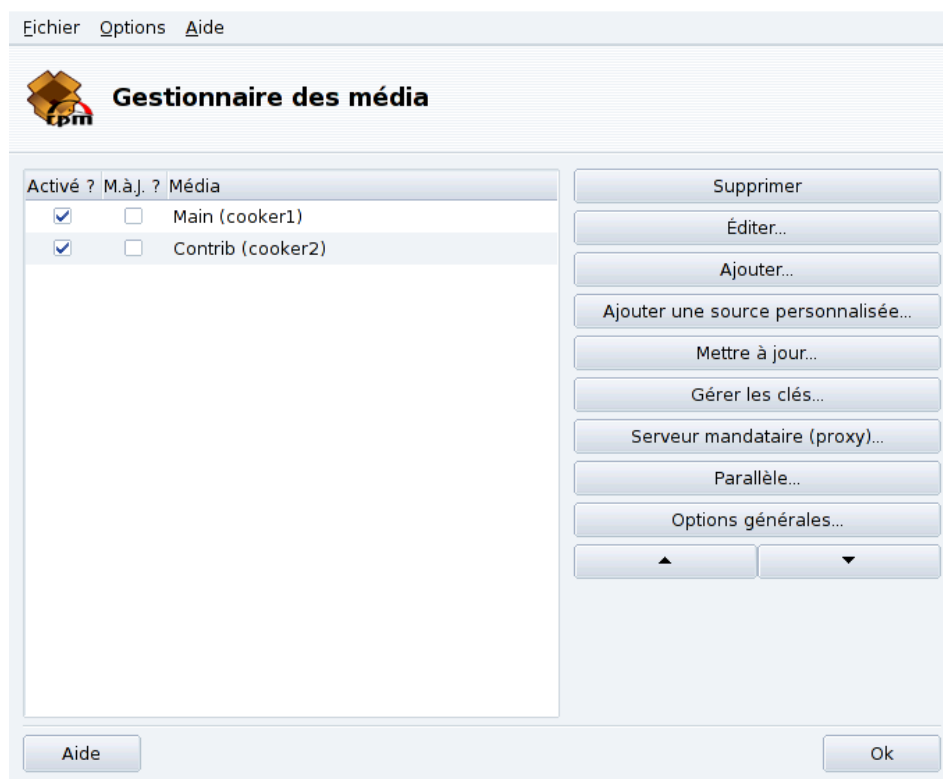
Fichier Options Aide

rpm

Gestionnaire des média

| Activé ? | M.à.J. ? | Média |
|---|---|---|
| ☑ | ☐ | Main (cooker1) |
| ☑ | ☐ | Contrib (cooker2) |

Supprimer

Éditer...

Ajouter...

Ajouter une source personnalisée...

Mettre à jour...

Gérer les clés...

Serveur mandataire (proxy)...

Parallèle...

Options générales...

▲ ▼

Aide

Ok